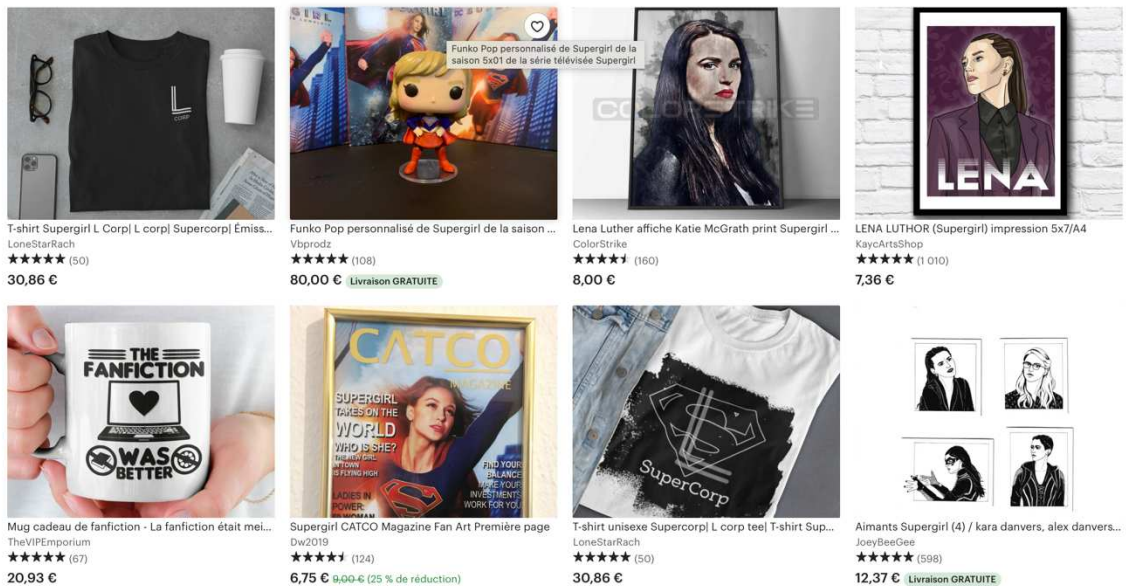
L CORP

T-shirt Supergirl L Corp| L corp| Supercorp| Émiss...
LoneStarRach
★★★★★ (50)
30,86 €

Funko Pop personnalisé de Supergirl de la saison 5x01 de la série télévisée Supergirl

Funko Pop personnalisé de Supergirl de la saison ...
Vbprodz
★★★★★ (108)
80,00 € Livraison GRATUITE

COLORSTRIKE

Lena Luther affiche Katie McGrath print Supergirl ...
ColorStrike
★★★★★ (160)
8,00 €

LENA

LENA LUTHOR (Supergirl) impression 5x7/A4
KaycArtsShop
★★★★★ (1 010)
7,36 €

THE FANFICTION WAS BETTER

Mug cadeau de fanfiction - La fanfiction était mei...
TheVIPEmporium
★★★★★ (67)
20,93 €

CATCO MAGAZINE
SUPERGIRL TAKES ON THE WORLD
WHO IS SHE?
THE NEW GIRL IN TOWN IS FLYING HIGH
LADIES IN POWER: WOMAN
FIND YOUR BALANCE MAKE YOUR INVESTMENTS WORK FOR YOU

Supergirl CATCO Magazine Fan Art Première page
Dw2019
★★★★★ (124)
6,75 € 9,00 € (25 % de réduction)

SuperCorp

T-shirt unisexe Supercorp| L corp tee| T-shirt Sup...
LoneStarRach
★★★★★ (50)
30,86 €

Aimants Supergirl (4) / kara danvers, alex danvers...
JoeyBeeGee
★★★★★ (598)
12,37 € Livraison GRATUITE